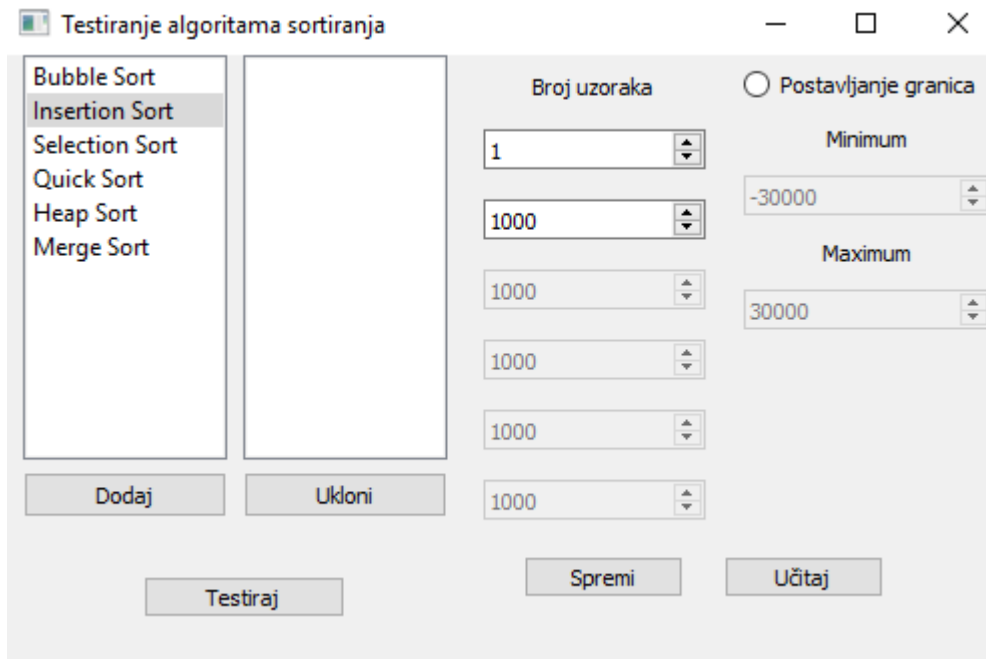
Testiranje algoritama sortiranja

Bubble Sort
Insertion Sort
Selection Sort
Quick Sort
Heap Sort
Merge Sort

Broj uzoraka

1
1000
1000
1000
1000
1000

Postavljanje granica

Minimum
-30000

Maximum
30000

Dodaj
Ukloni

Testiraj

Spremi
Učitaj